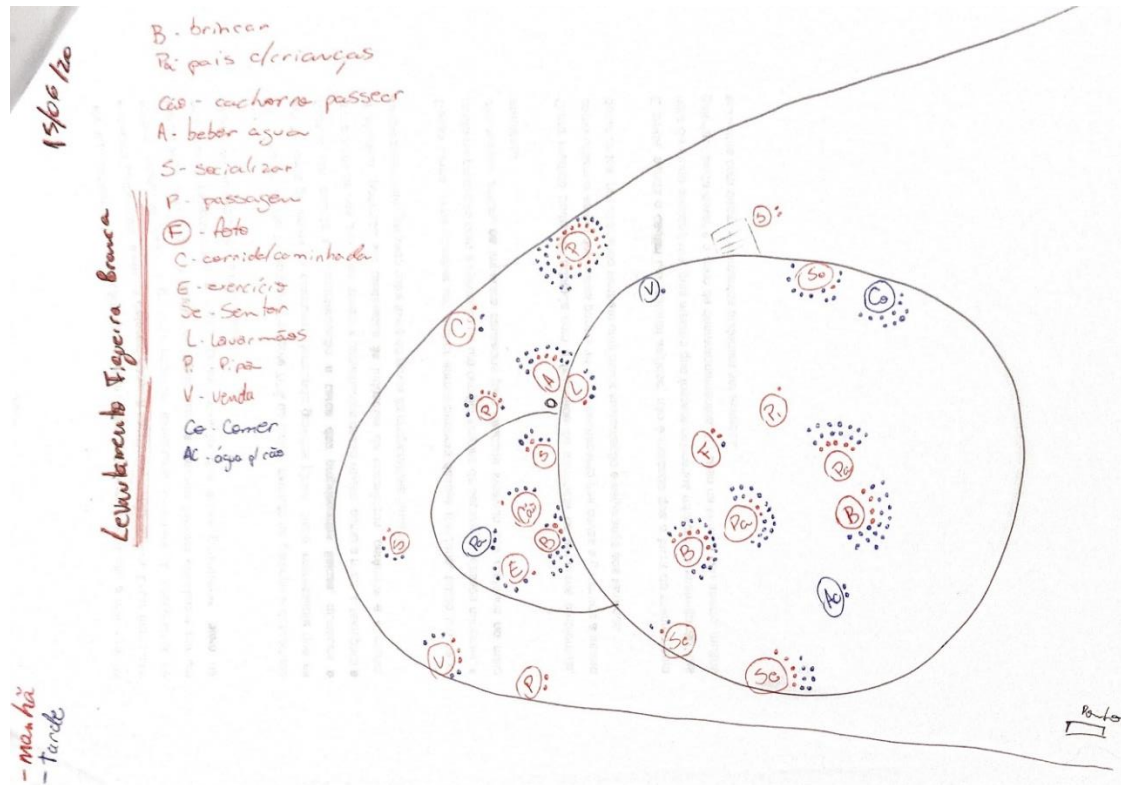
15/06/20

Levantamento Figueira Branca

B - brincar
Pa - pais c/crianças
Cão - cachorro passear
A - beber água
S - socializar
P - passagem
F - foto
C - corrida/caminhada
E - exercício
Se - Sentar
L - Lavar mãos
P. - Pipa
V - venda
Ce - Comer
AC - água p/ cão

- manhã
- tarde

S
P
V
Se
Ce
C
A
L
P
S
P.
F
Pa
Cão
B
Pa
B
Pa
E
B
S
Ac
Se
Se
V
P

Ponto